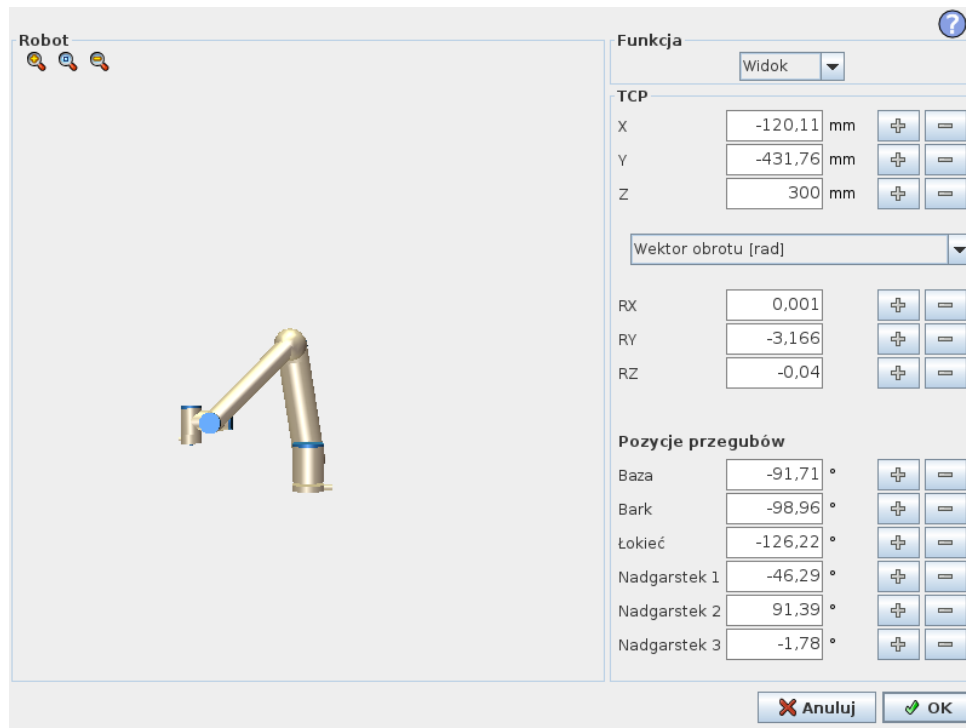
Robot

Funkcja

Widok

TCP

| | | |
|---|---|---|
| X | -120,11 | mm |
| Y | -431,76 | mm |
| Z | 300 | mm |

Wektor obrotu [rad]

| | |
|---|---|
| RX | 0,001 |
| RY | -3,166 |
| RZ | -0,04 |

Pozycje przegubów

| | | |
|---|---|---|
| Baza | -91,71 | ° |
| Bark | -98,96 | ° |
| Łokieć | -126,22 | ° |
| Nadgarstek 1 | -46,29 | ° |
| Nadgarstek 2 | 91,39 | ° |
| Nadgarstek 3 | -1,78 | ° |

Anuluj

OK